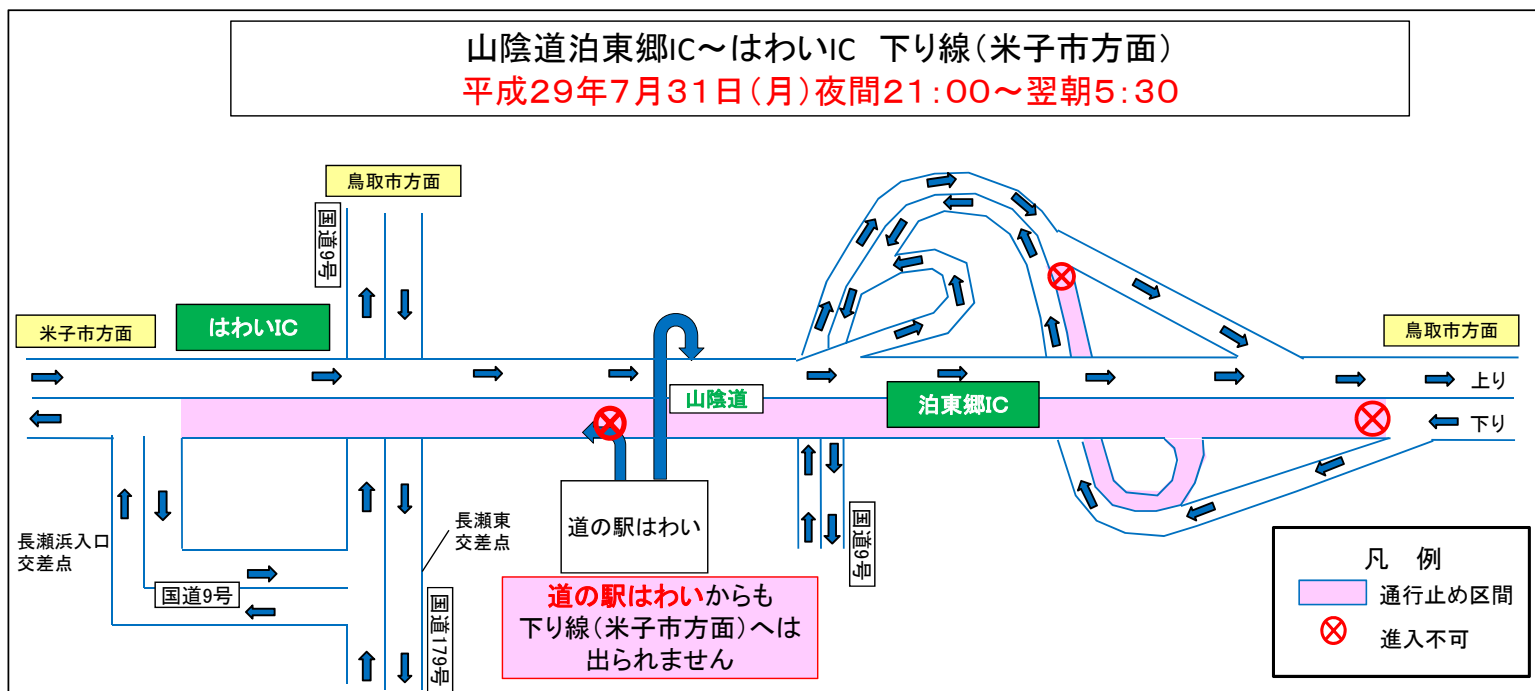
山陰道泊東郷IC～はわいIC　下り線（米子市方面）
平成29年7月31日（月）夜間21：00～翌朝5：30

鳥取市方面
国道9号
米子市方面
はわいIC
鳥取市方面
山陰道
泊東郷IC
上り
下り
道の駅はわい
国道9号
長瀬浜入口交差点
国道9号
長瀬東交差点
国道179号
道の駅はわいからも下り線（米子市方面）へは出られません

凡　例
通行止め区間
進入不可